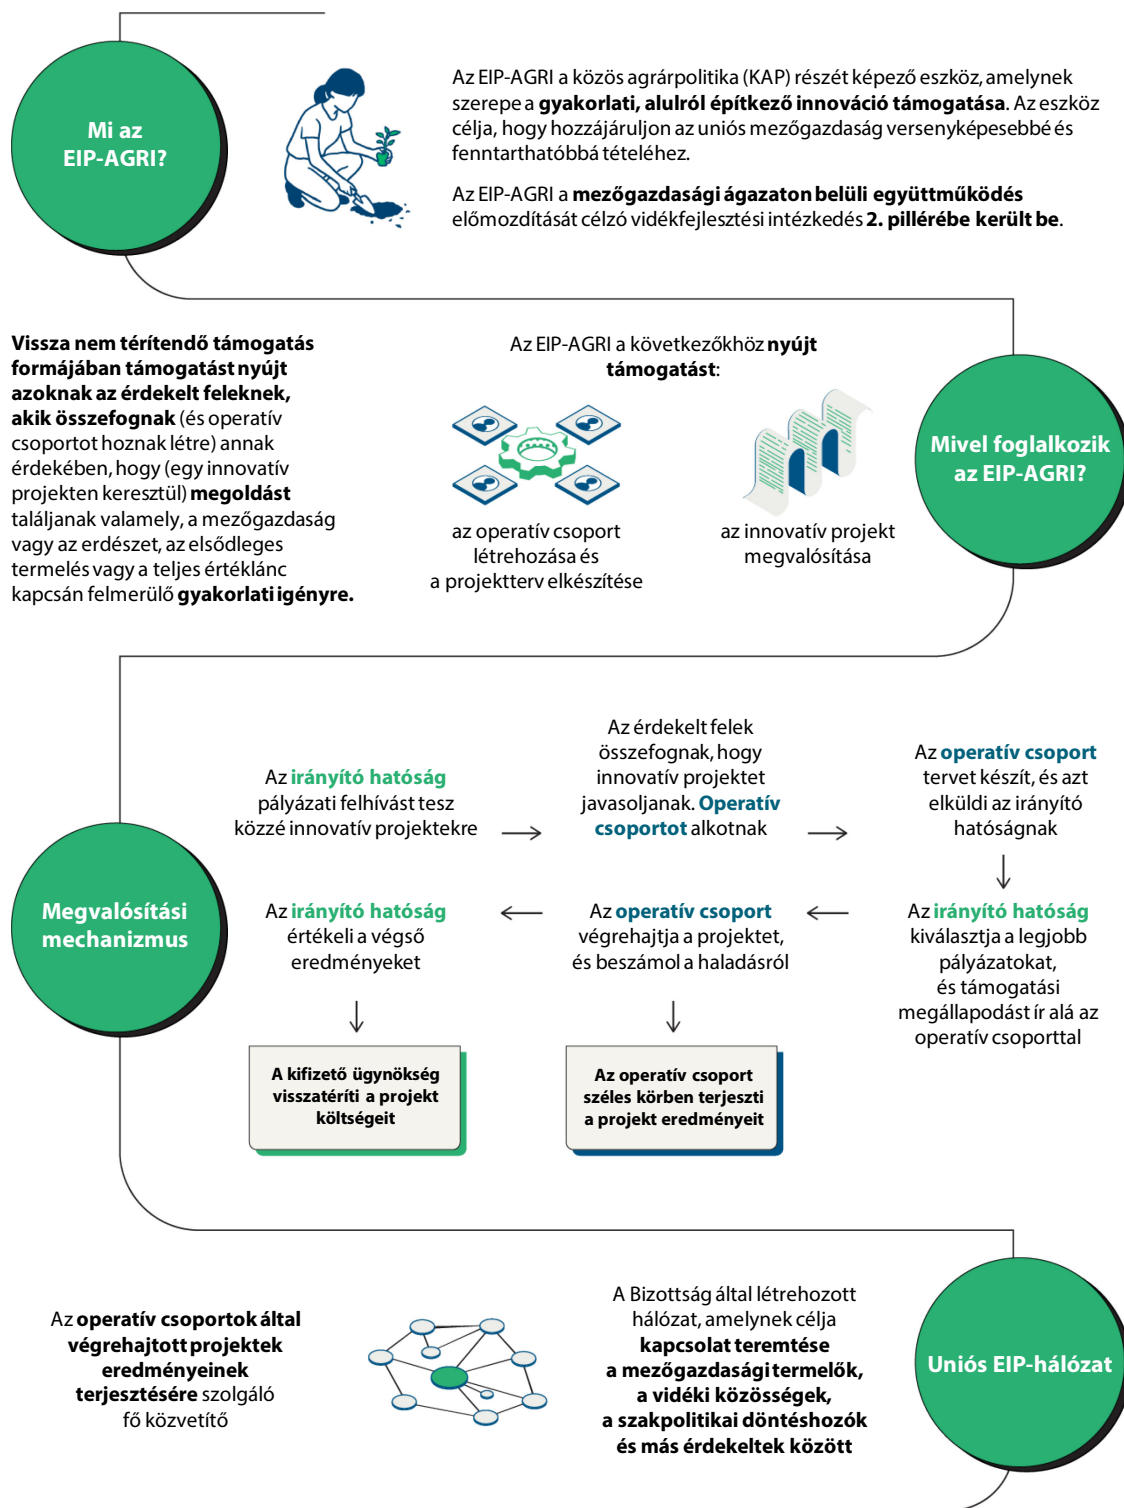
Mi az EIP-AGRI?

Az EIP-AGRI a közös agrárpolitika (KAP) részét képező eszköz, amelynek szerepe a **gyakorlati, alulról építkező innováció támogatása**. Az eszköz célja, hogy hozzájáruljon az uniós mezőgazdaság versenyképesebbé és fenntarthatóbbá tételéhez.

Az EIP-AGRI a **mezőgazdasági ágazaton belüli együttműködés** előmozdítását célzó vidékfejlesztési intézkedés **2. pillérébe került be**.

**Vissza nem térítendő támogatás formájában támogatást nyújt azoknak az érdekelt feleknek, akik összefognak** (és operatív csoportot hoznak létre) annak érdekében, hogy (egy innovatív projekten keresztül) **megoldást** találjanak valamely, a mezőgazdaság vagy az erdészet, az elsődleges termelés vagy a teljes értéklánc kapcsán felmerülő **gyakorlati igényre.**

Az EIP-AGRI a következőkhöz **nyújt támogatást**:

az operatív csoport létrehozása és a projektterv elkészítése

az innovatív projekt megvalósítása

Mivel foglalkozik az EIP-AGRI?

Megvalósítási mechanizmus

Az **irányító hatóság** pályázati felhívást tesz közzé innovatív projektekre

Az érdekelt felek összefognak, hogy innovatív projektet javasoljanak. **Operatív csoportot** alkotnak

Az **operatív csoport** tervet készít, és azt elküldi az irányító hatóságnak

Az **irányító hatóság** kiválasztja a legjobb pályázatokat, és támogatási megállapodást ír alá az operatív csoporttal

Az **operatív csoport** végrehajtja a projektet, és beszámol a haladásról

Az **irányító hatóság** értékeli a végső eredményeket

**A kifizető ügynökség visszatéríti a projekt költségeit**

**Az operatív csoport széles körben terjeszti a projekt eredményeit**

Az **operatív csoportok által végrehajtott projektek eredményeinek terjesztésére** szolgáló fő közvetítő

A Bizottság által létrehozott hálózat, amelynek célja **kapcsolat teremtése a mezőgazdasági termelők, a vidéki közösségek, a szakpolitikai döntéshozók és más érdekeltek között**

Uniós EIP-hálózat